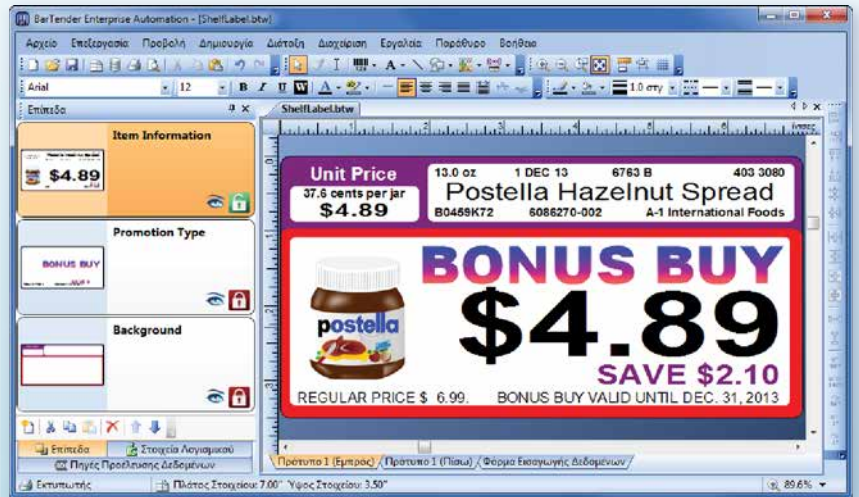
BarTender Enterprise Automation - [ShelfLabel.btw]

Αρχείο Επεξεργασία Προβολή Δημιουργία Διάταξη Διαχείριση Εργαλεία Παράθυρο Βοήθεια

Arial 12 B I U

1.0 στγ

Επίπεδα

Item Information

$4.89

Promotion Type

BONUS BUY

Background

ShelfLabel.btw

Unit Price

37.6 cents per jar

$4.89

13.0 oz 1 DEC 13 6763 B 403 3080

Postella Hazelnut Spread

B0459K72 6086270-002 A-1 International Foods

BONUS BUY

$4.89

postella

SAVE $2.10

REGULAR PRICE $ 6.99. BONUS BUY VALID UNTIL DEC. 31, 2013

Επίπεδα

Στοιχεία Λογισμικού

Πηγές Προέλευσης Δεδομένων

Πρότυπο 1 (Εμπρος) Πρότυπο 1 (Πίσω) Φόρμα Εισαγωγής Δεδομένων

Εκτυπωτής

Πλάτος Στοιχείου: 7.00" Ύψος Στοιχείου: 3.50"

89.6%